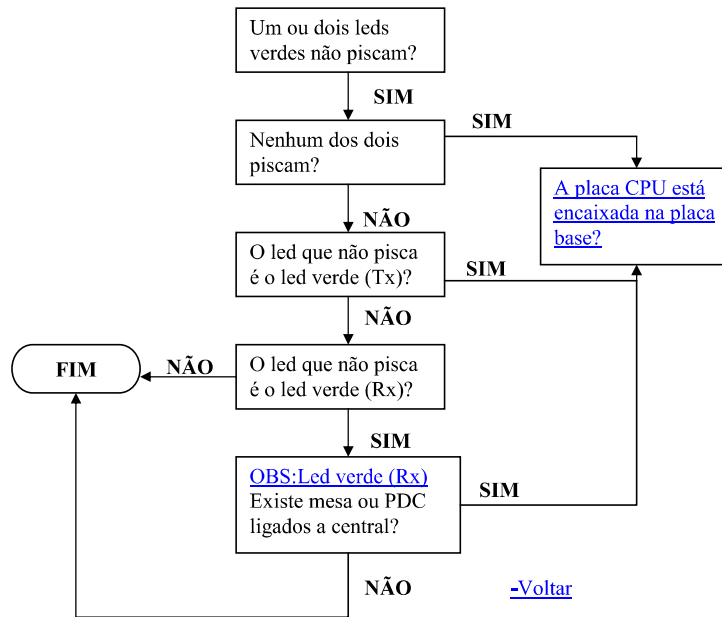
Um ou dois leds verdes não piscam?

SIM

Nenhum dos dois piscam?

SIM

A placa CPU está encaixada na placa base?

NÃO

O led que não pisca é o led verde (Tx)?

SIM

NÃO

FIM

NÃO

O led que não pisca é o led verde (Rx)?

SIM

OBS:Led verde (Rx)
Existe mesa ou PDC ligados a central?

SIM

NÃO

-Voltar